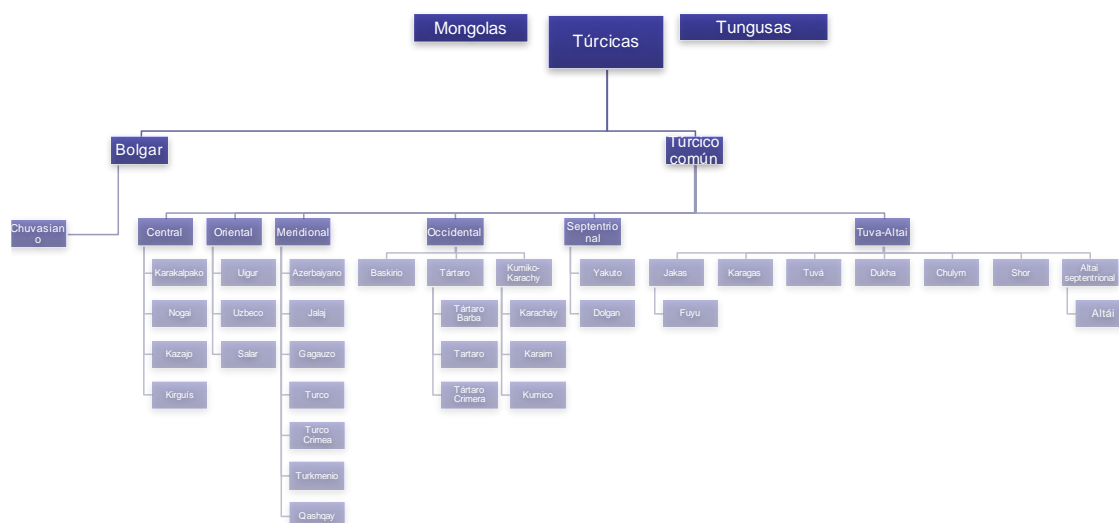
Mongolas

Túrcicas

Tungusas

Bolgar

Túrcico común

Chuvasiano

Central

Karakalpako

Nogai

Kazajo

Kirguís

Oriental

Uigur

Uzbeco

Salar

Meridional

Azerbaiyano

Jalaj

Gagauzo

Turco

Turco Crimea

Turkmenio

Qashqay

Occidental

Baskirio

Tártaro

Tártaro Barba

Tartaro

Tártaro Crimera

Kumiko-Karachy

Karacháy

Karaim

Kumico

Septentrional

Yakuto

Dolgan

Tuva-Altai

Jakas

Fuyu

Karagas

Tuvá

Dukha

Chulym

Shor

Altai septentrional

Altái